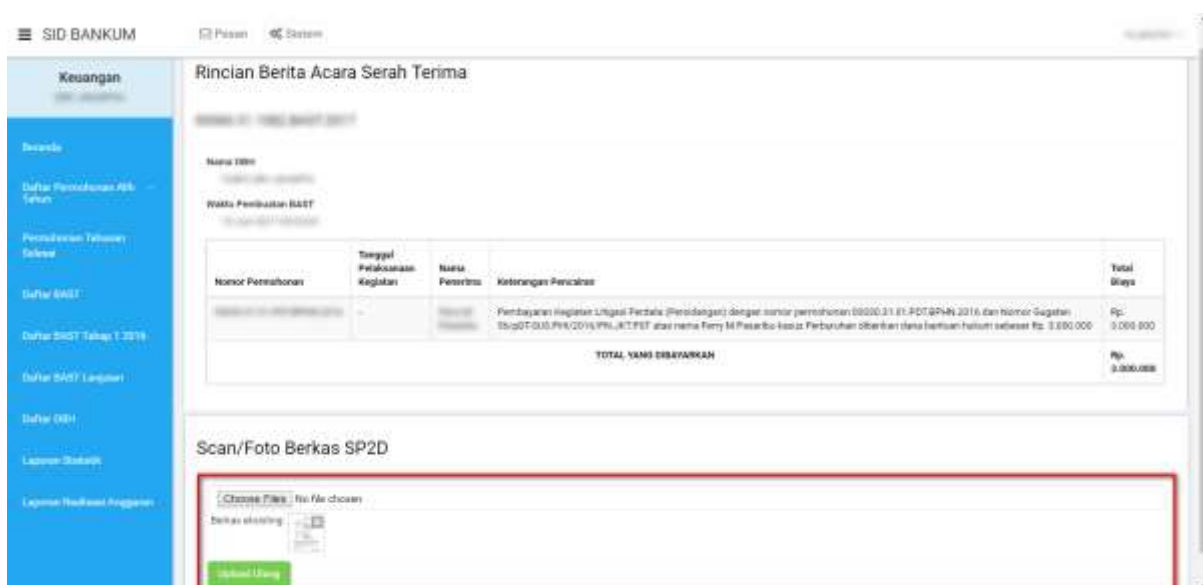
≡ SID BANKUM

Pesan Sistem

Keuangan

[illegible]

Beranda

Daftar Permohonan Alih Tahun

Permohonan Tahunan Selesai

Daftar BAST

Daftar BAST Tahap 1 2016

Daftar BAST Lanjutan

Daftar OBH

Laporan Statistik

Laporan Realisasi Anggaran

Rincian Berita Acara Serah Terima

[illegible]

Nama OBH

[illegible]

Waktu Pembuatan BAST

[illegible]

| Nomor Permohonan | Tanggal Pelaksanaan Kegiatan | Nama Penerima | Keterangan Pencairan | Total Biaya |
|---|---|---|---|---|
| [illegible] | - | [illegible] | Pembayaran Kegiatan Litigasi Perdata (Persidangan) dengan nomor permohonan 00000.01.01.PDT.BPHN.2016 dan Nomor Gugatan 55/pDT.SUS.PHI/2016/PN.JKT.PST atas nama Ferry M Pasaribu kasus Perburuhan diberikan dana bantuan hukum sebesar Rp. 3.000.000 | Rp. 3.000.000 |
| TOTAL YANG DIBAYARKAN | | | | Rp. 3.000.000 |

Scan/Foto Berkas SP2D

Choose Files No file chosen

Berkas eksisting

Upload Ulang